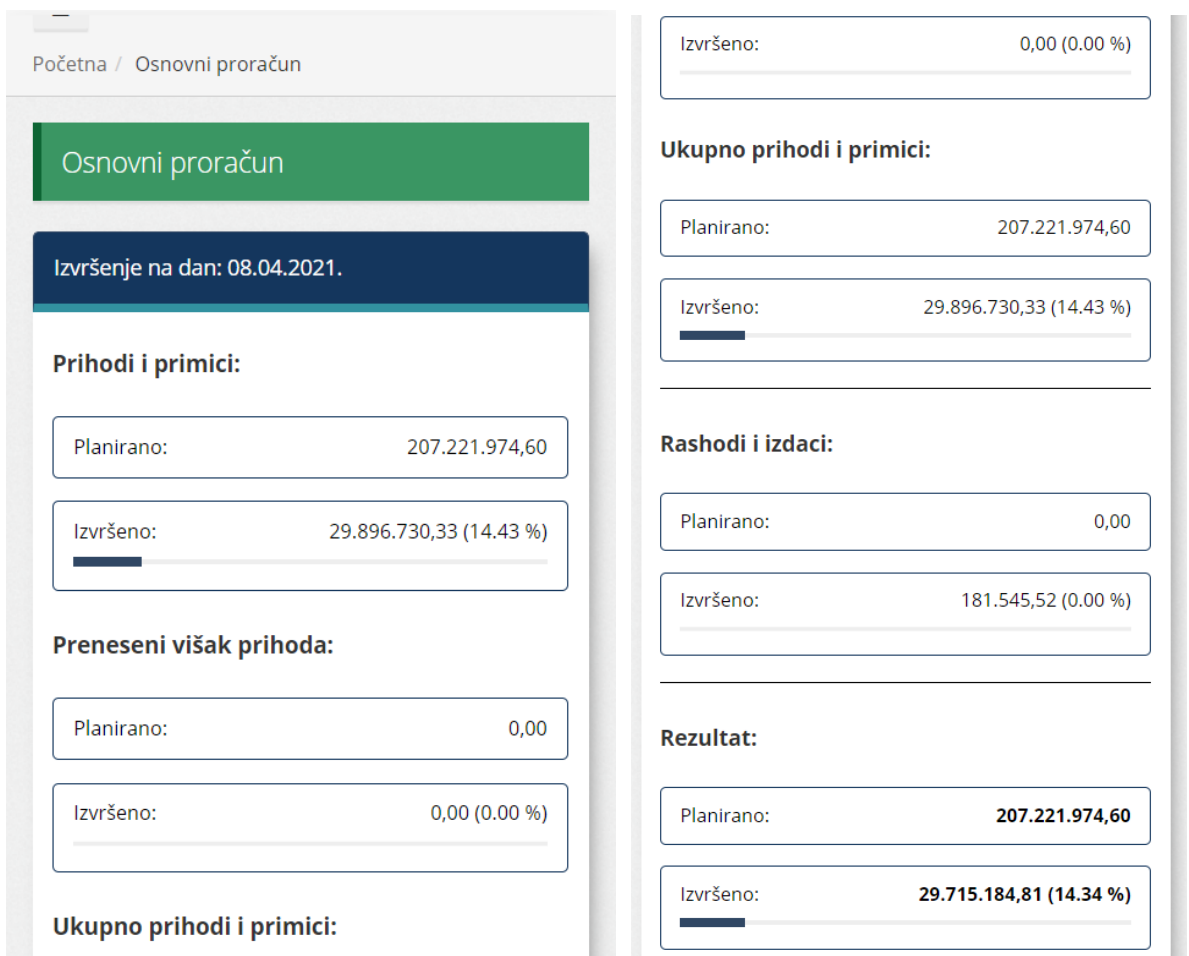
Početna / Osnovni proračun

Osnovni proračun

Izvršenje na dan: 08.04.2021.

Prihodi i primici:

Planirano: 207.221.974,60

Izvršeno: 29.896.730,33 (14.43 %)

Preneseni višak prihoda:

Planirano: 0,00

Izvršeno: 0,00 (0.00 %)

Ukupno prihodi i primici:

Izvršeno: 0,00 (0.00 %)

Ukupno prihodi i primici:

Planirano: 207.221.974,60

Izvršeno: 29.896.730,33 (14.43 %)

Rashodi i izdaci:

Planirano: 0,00

Izvršeno: 181.545,52 (0.00 %)

Rezultat:

Planirano: 207.221.974,60

Izvršeno: 29.715.184,81 (14.34 %)